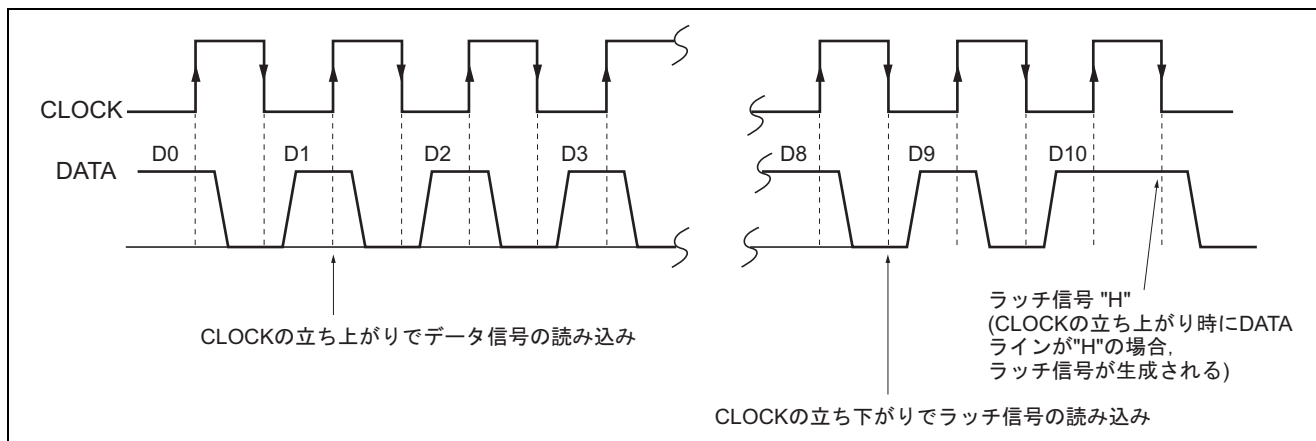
CLOCK

DATA

D0

D1

D2

D3

D8

D9

D10

ラッチ信号 "H"
(CLOCKの立ち上がり時にDATAラインが"H"の場合,
ラッチ信号が生成される)

CLOCKの立ち上がりでデータ信号の読み込み

CLOCKの立ち下がりでラッチ信号の読み込み